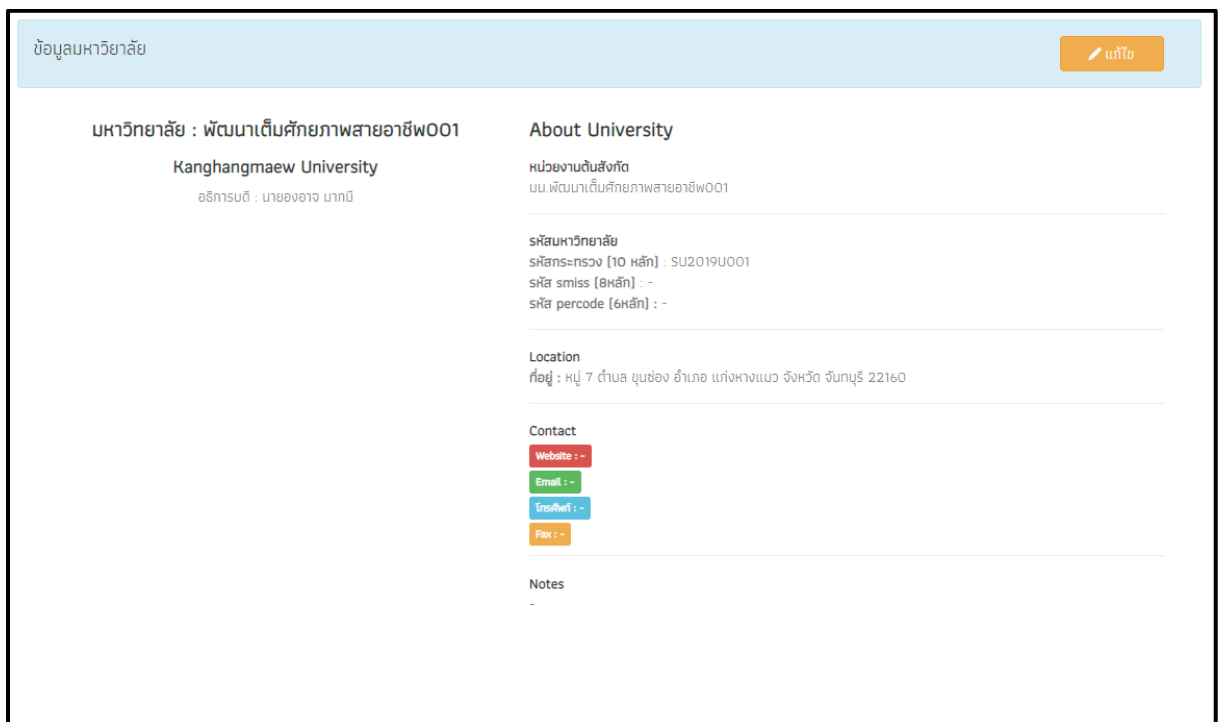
ข้อมูลมหาวิยาลัย

แก้ไข

มหาวิทยาลัย : พัฒนาเต็มศักยภาพสายอาชีพ001

Kanghangmaew University

อธิการบดี : นายองอาจ มากมี

About University

หน่วยงานต้นสังกัด
มน.พัฒนาเต็มศักยภาพสายอาชีพ001

รหัสมหาวิทยาลัย
รหัสกระทรวง (10 หลัก) : SU2019U001
รหัส smiss (8หลัก) : -
รหัส percode (6หลัก) : -

Location
ที่อยู่ : หมู่ 7 ตำบล ขุนซ่อง อำเภอ แก่งหางแมว จังหวัด จันทบุรี 22160

Contact
Website : -
Email : -
โทรศัพท์ : -
Fax : -

Notes
-